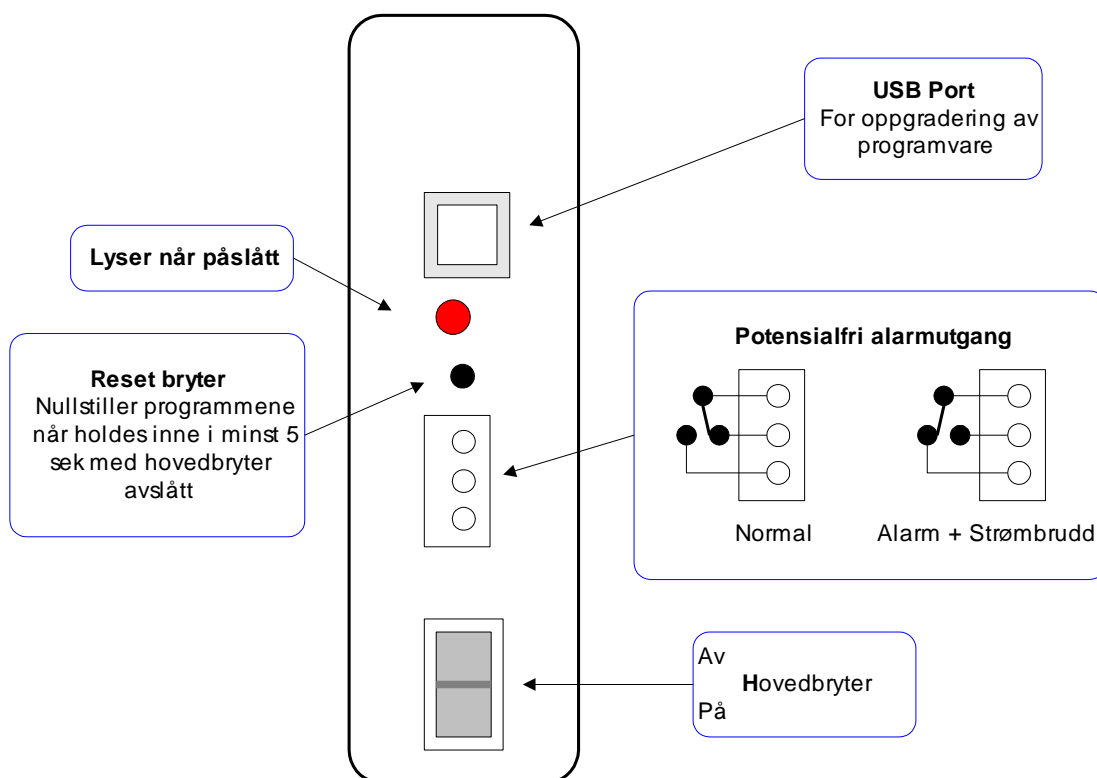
**USB Port**
For oppgradering av programvare

**Lyser når påslått**

**Reset bryter**
Nullstiller programmene når holdes inne i minst 5 sek med hovedbryter avslått

**Potensialfri alarmutgang**

Normal

Alarm + Strømbrudd

Av
Hovedbryter
På